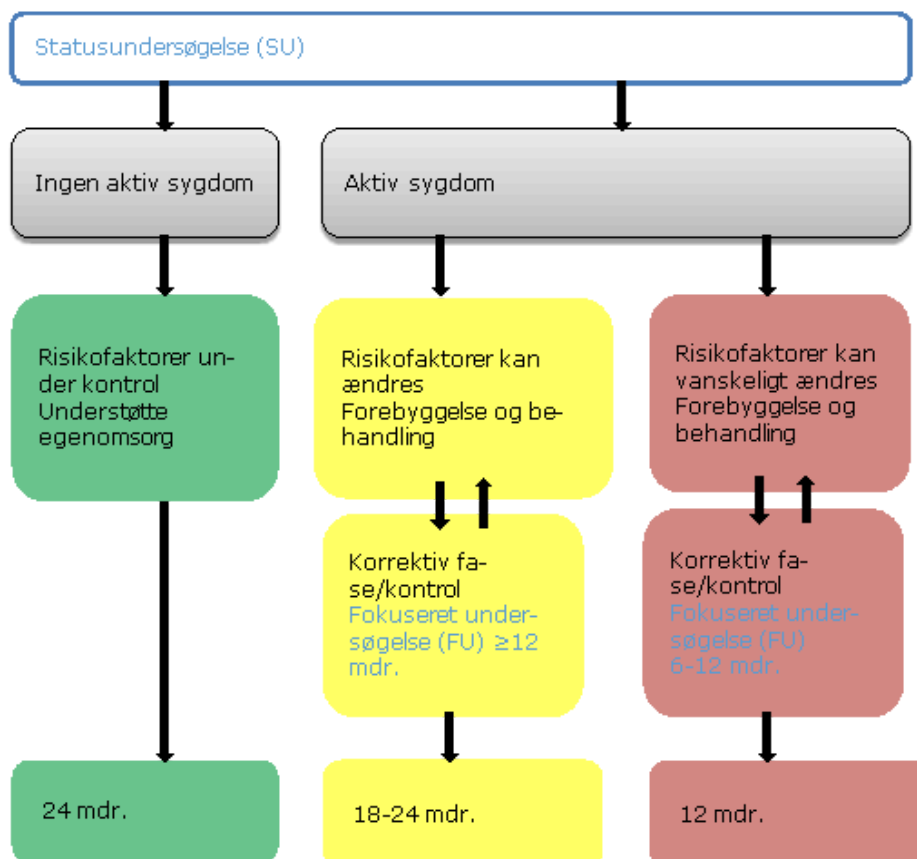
Statusundersøgelse (SU)

Ingen aktiv sygdom

Aktiv sygdom

Risikofaktorer under kontrol
Understøtte egenomsorg

Risikofaktorer kan ændres
Forebyggelse og behandling

Risikofaktorer kan vanskeligt ændres
Forebyggelse og behandling

Korrektiv fase/kontrol
Fokuseret undersøgelse (FU) ≥12 mdr.

Korrektiv fase/kontrol
Fokuseret undersøgelse (FU) 6-12 mdr.

24 mdr.

18-24 mdr.

12 mdr.